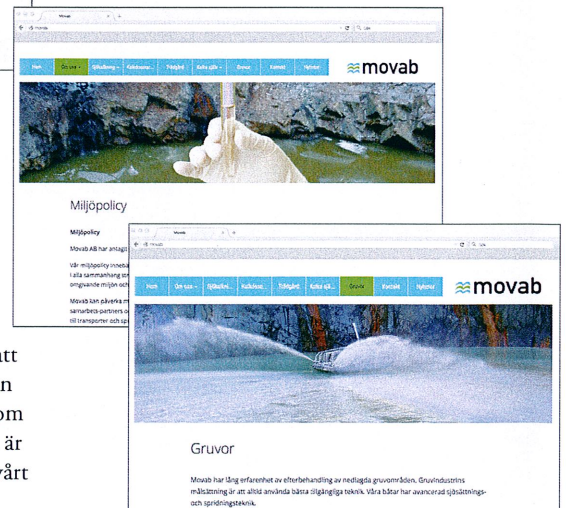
Movab

Hem | Om oss | Sjökalkning | Kalkdosering | Tillstånd | Kalka själv | Gruvor | Kontakt | Nyheter

movab

Miljöpolicy

Miljöpolicy

Movab AB har antage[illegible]

Vår miljöpolicy innebä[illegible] i alla sammanhang str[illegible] omgivande miljön och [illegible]

Movab kan påverka m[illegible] samarbets-partners o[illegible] till transporter och sp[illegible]

Movab

Hem | Om oss | Sjökalkning | Kalkdosering | Tillstånd | Kalka själv | Gruvor | Kontakt | Nyheter

movab

Gruvor

Movab har lång erfarenhet av efterbehandling av nedlagda gruvområden. Gruvindustrins målsättning är att alltid använda bästa tillgängliga teknik. Våra båtar har avancerad sjösättnings- och spridningsteknik.

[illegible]tt
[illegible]n
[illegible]om
är
vårt